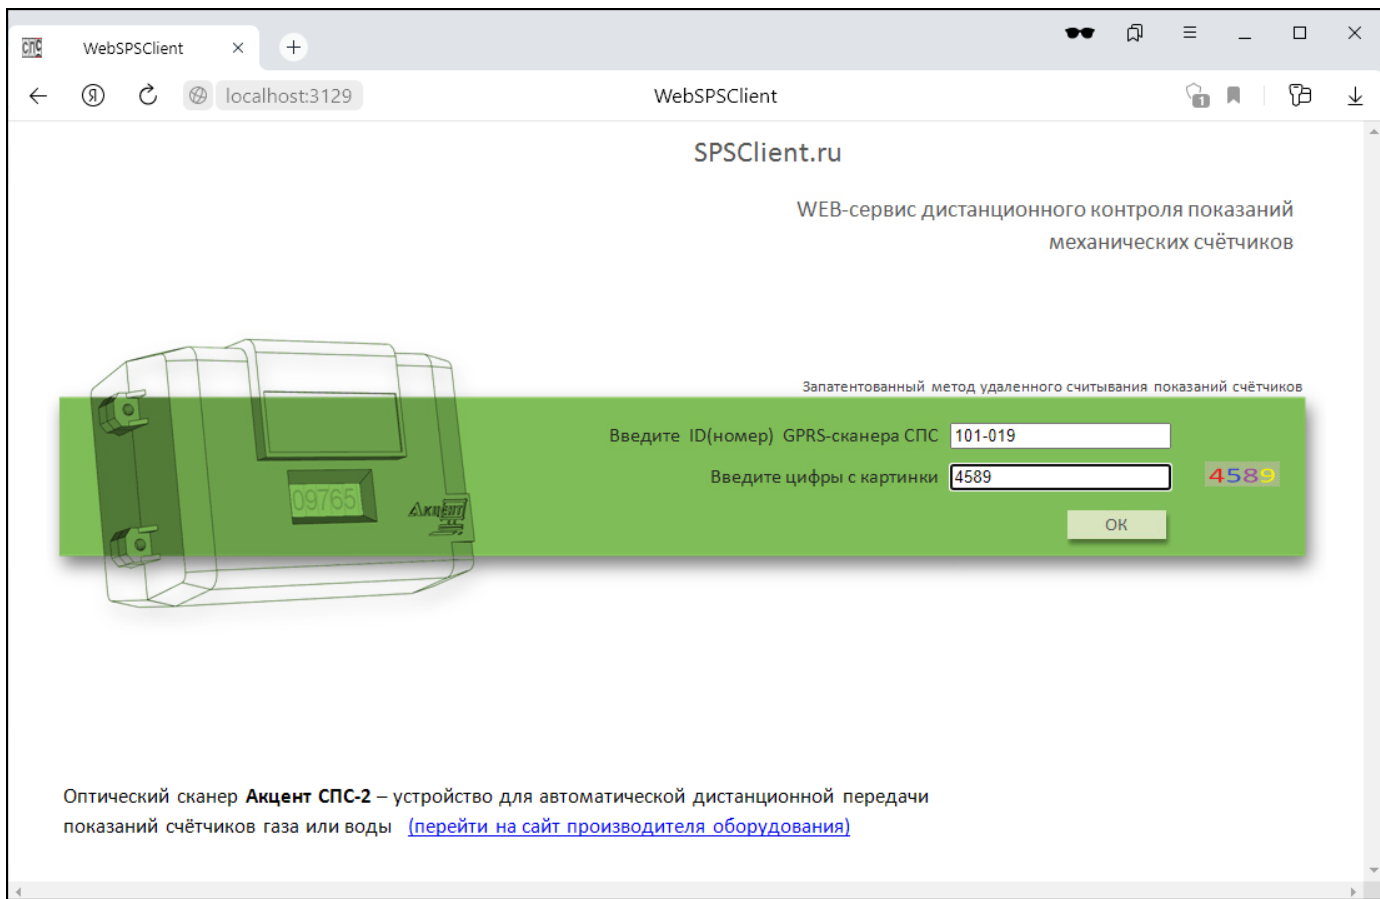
СПС WebSPSClient ×

localhost:3129 WebSPSClient

SPSClient.ru

WEB-сервис дистанционного контроля показаний механических счётчиков

Запатентованный метод удаленного считывания показаний счётчиков

09765 Акцент

Введите ID(номер) GPRS-сканера СПС 101-019

Введите цифры с картинки 4589 4589

OK

Оптический сканер **Акцент СПС-2** – устройство для автоматической дистанционной передачи показаний счётчиков газа или воды (перейти на сайт производителя оборудования)